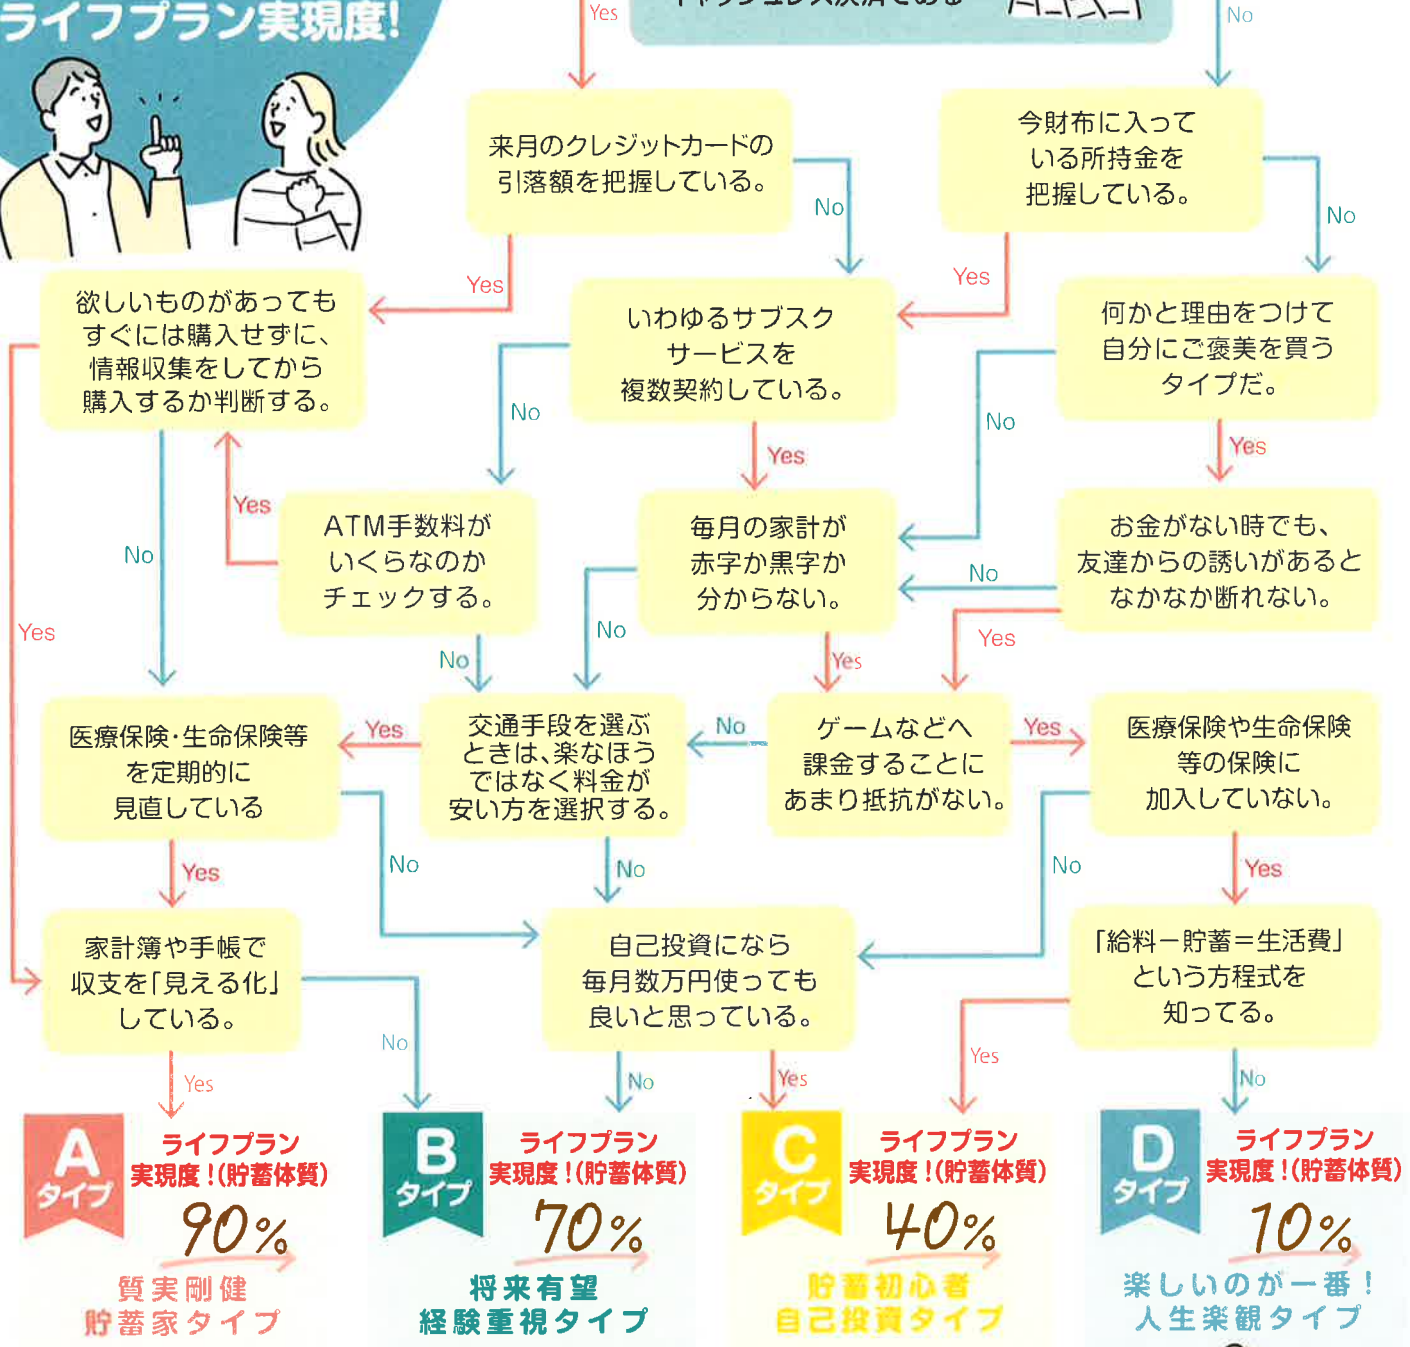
ライフプラン実現度!

Yes

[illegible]

No

来月のクレジットカードの引落額を把握している。

No

今財布に入っている所持金を把握している。

No

Yes

Yes

欲しいものがあってもすぐには購入せずに、情報収集をしてから購入するか判断する。

いわゆるサブスクサービスを複数契約している。

何かと理由をつけて自分にご褒美を買うタイプだ。

No

No

Yes

Yes

ATM手数料がいくらなのかチェックする。

毎月の家計が赤字か黒字か分からない。

お金がない時でも、友達からの誘いがあるとなかなか断れない。

No

No

Yes

No

Yes

No

Yes

医療保険・生命保険等を定期的に見直している

Yes

交通手段を選ぶときは、楽なほうではなく料金が安い方を選択する。

No

ゲームなどへ課金することにあまり抵抗がない。

Yes

医療保険や生命保険等の保険に加入していない。

Yes

No

No

No

Yes

家計簿や手帳で収支を「見える化」している。

自己投資になら毎月数万円使っても良いと思っている。

「給料ー貯蓄＝生活費」という方程式を知ってる。

No

Yes

No

Yes

Yes

No

A タイプ ライフプラン実現度!(貯蓄体質) 90% 質実剛健 貯蓄家タイプ

B タイプ ライフプラン実現度!(貯蓄体質) 70% 将来有望 経験重視タイプ

C タイプ ライフプラン実現度!(貯蓄体質) 40% 貯蓄初心者 自己投資タイプ

D タイプ ライフプラン実現度!(貯蓄体質) 10% 楽しいのが一番! 人生楽観タイプ